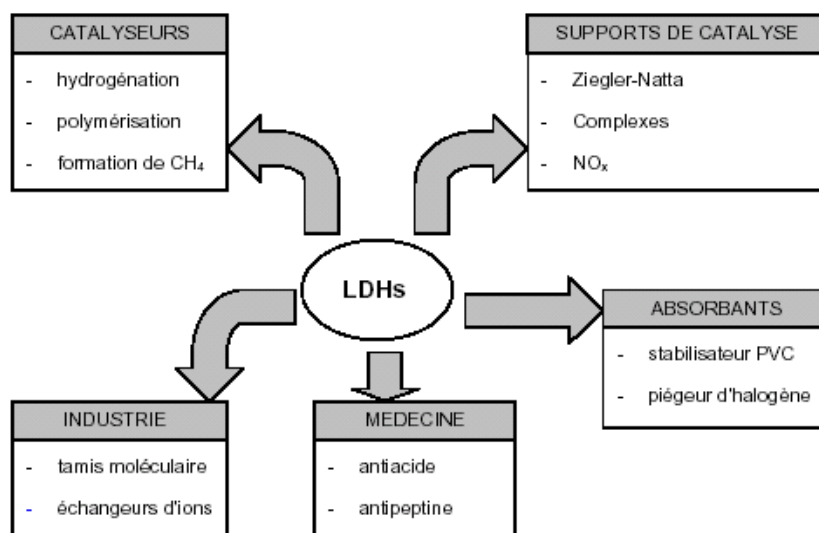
CATALYSEURS
- hydrogénation
- polymérisation
- formation de $CH_4$

SUPPORTS DE CATALYSE
- Ziegler-Natta
- Complexes
- $NO_x$

LDHs

ABSORBANTS
- stabilisateur PVC
- piégeur d'halogène

INDUSTRIE
- tamis moléculaire
- échangeurs d'ions

MEDECINE
- antiacide
- antipeptine